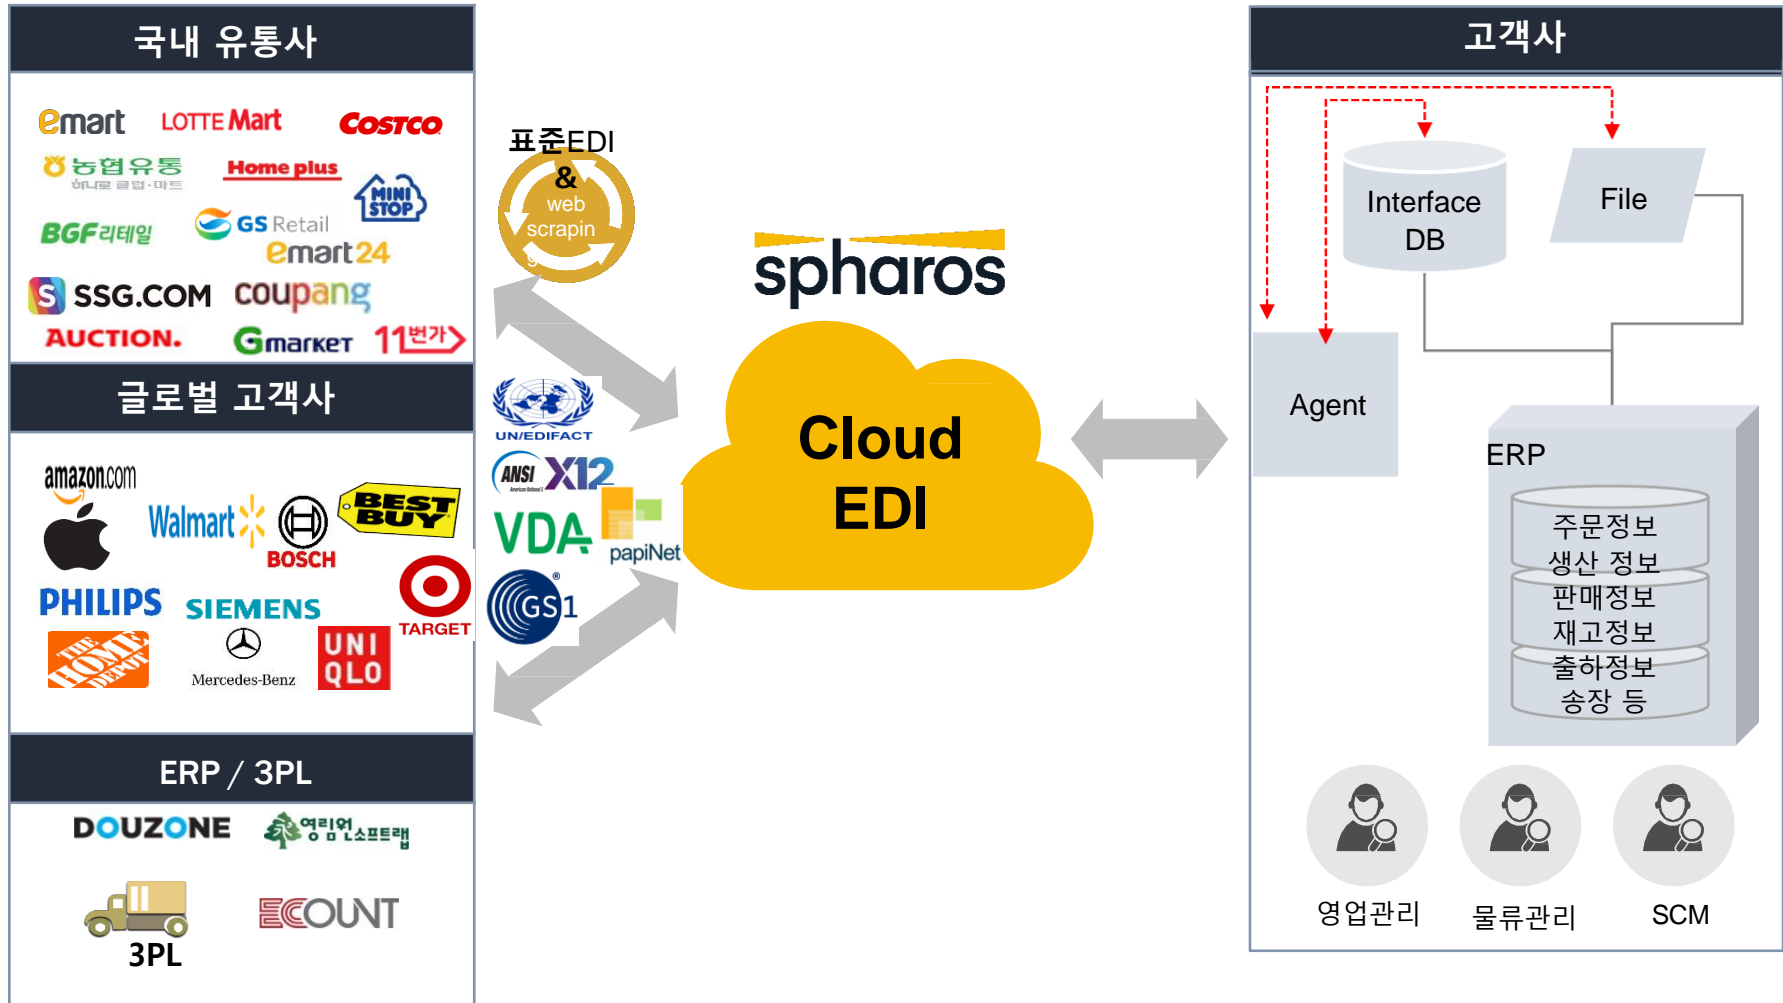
국내 유통사

emart LOTTE Mart COSTCO
농협유통 하나로클럽·마트 Home plus MINI STOP
BGF리테일 GS Retail emart24
SSG.COM coupang
AUCTION. Gmarket 11번가

글로벌 고객사

amazon.com Walmart BOSCH BEST BUY
PHILIPS SIEMENS TARGET
THE HOME DEPOT Mercedes-Benz UNI QLO

ERP / 3PL

DOUZONE 영림원소프트랩
3PL ECOUNT

표준EDI
&
web scrapin

UN/EDIFACT
ANSI X12
VDA papiNet
GS1

spharos

Cloud EDI

고객사

Interface DB

File

Agent

ERP

주문정보
생산 정보
판매정보
재고정보
출하정보
송장 등

영업관리 물류관리 SCM